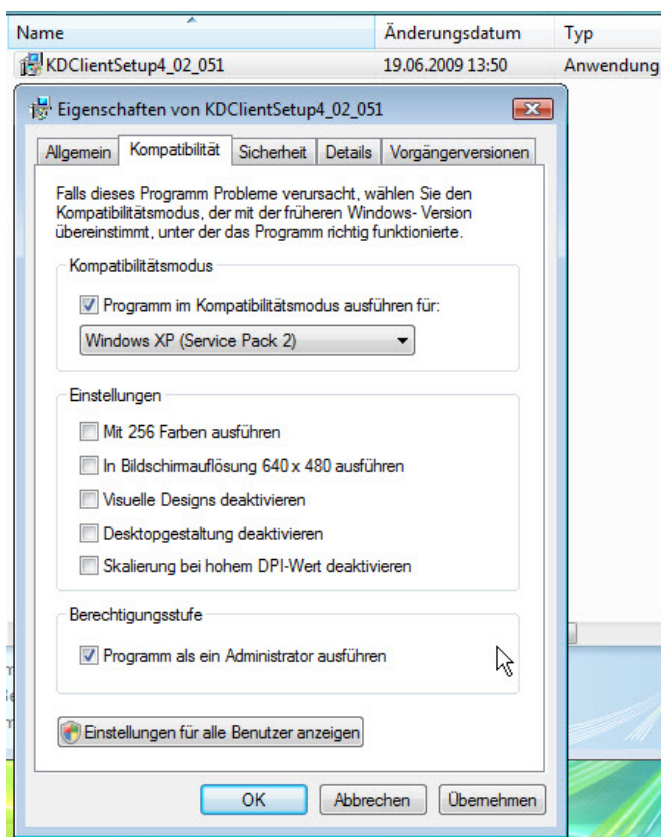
| Name | Änderungsdatum | Typ |
|---|---|---|
| KDClientSetup4_02_051 | 19.06.2009 13:50 | Anwendung |

Eigenschaften von KDClientSetup4_02_051

Allgemein | Kompatibilität | Sicherheit | Details | Vorgängerversionen

Falls dieses Programm Probleme verursacht, wählen Sie den Kompatibilitätsmodus, der mit der früheren Windows- Version übereinstimmt, unter der das Programm richtig funktionierte.

Kompatibilitätsmodus

Programm im Kompatibilitätsmodus ausführen für:

Windows XP (Service Pack 2)

Einstellungen

Mit 256 Farben ausführen

In Bildschirmauflösung 640 x 480 ausführen

Visuelle Designs deaktivieren

Desktopgestaltung deaktivieren

Skalierung bei hohem DPI-Wert deaktivieren

Berechtigungsstufe

Programm als ein Administrator ausführen

Einstellungen für alle Benutzer anzeigen

OK | Abbrechen | Übernehmen